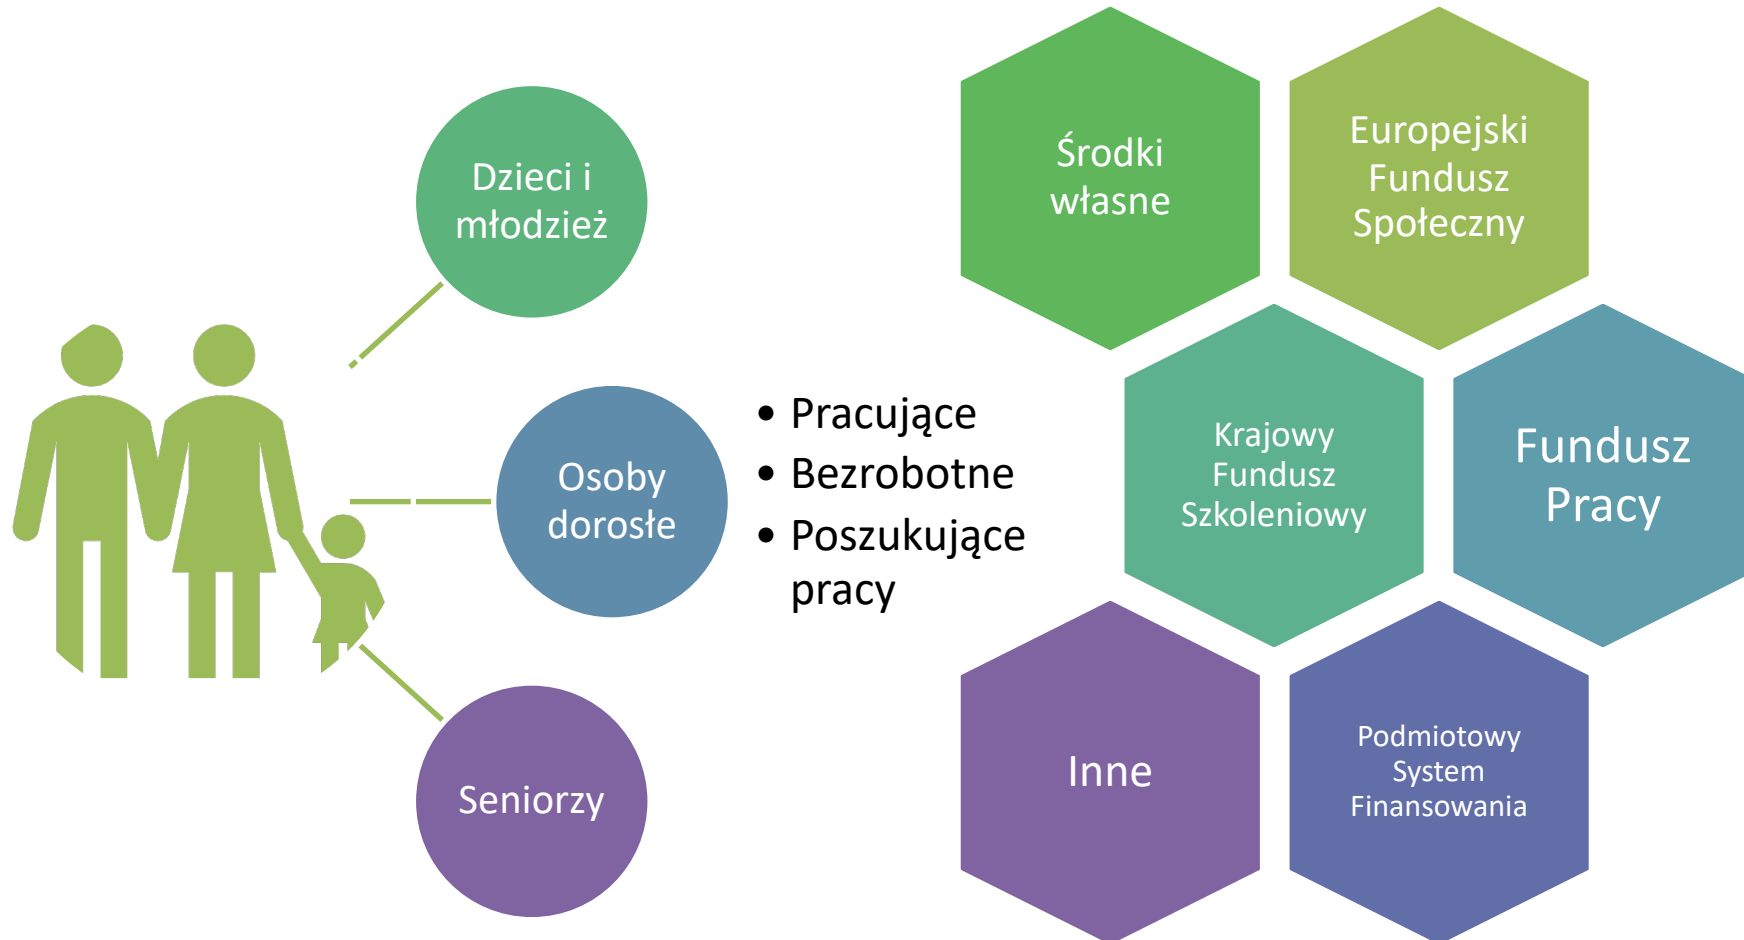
Dzieci i młodzież

Osoby dorosłe

Seniorzy

• Pracujące
• Bezrobotne
• Poszukujące pracy

Środki własne

Europejski Fundusz Społeczny

Krajowy Fundusz Szkoleniowy

Fundusz Pracy

Inne

Podmiotowy System Finansowania